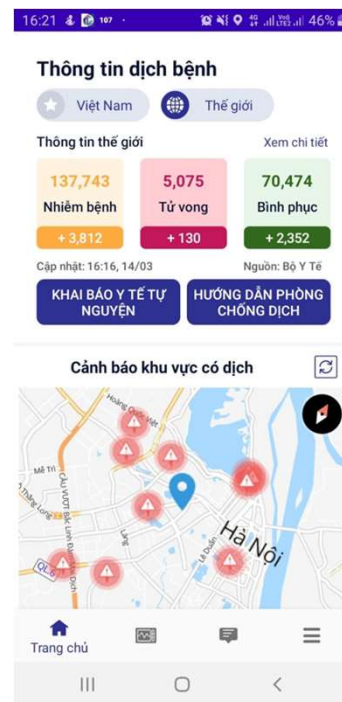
16:21 107 · 46%

Thông tin dịch bệnh

Việt Nam
Thế giới

Thông tin thế giới
Xem chi tiết

137,743
Nhiễm bệnh
+ 3,812

5,075
Tử vong
+ 130

70,474
Bình phục
+ 2,352

Cập nhật: 16:16, 14/03
Nguồn: Bộ Y Tế

KHAI BÁO Y TẾ TỰ NGUYỆN
HƯỚNG DẪN PHÒNG CHỐNG DỊCH

Cảnh báo khu vực có dịch

Hoàng Quốc Việt
Mễ Trì
Láng
Lê Duẩn
Hà Nội
QL6

Trang chủ